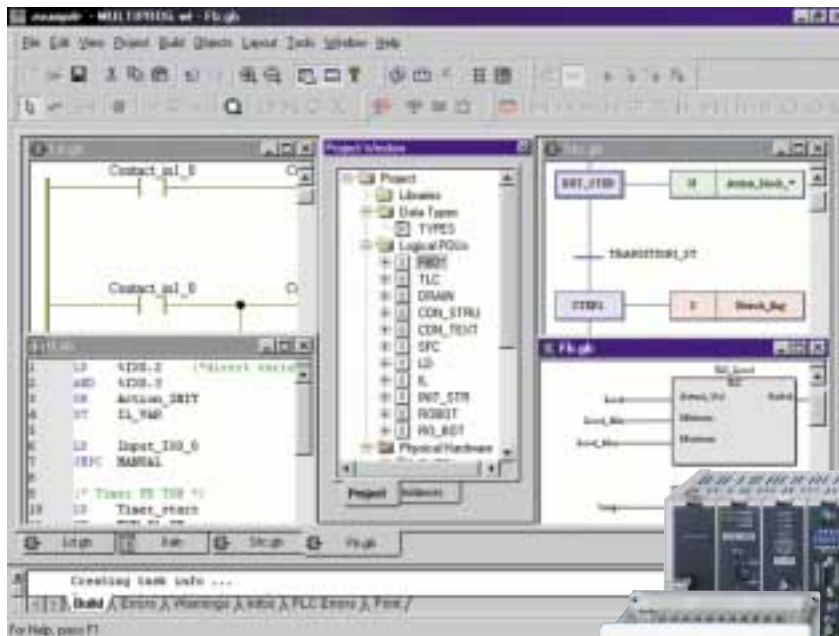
example - MULTIPROG wt - Fb.gb

File Edit View Project Build Objects Layout Tools Window Help

Contact_ini_0

Contact_ini_0

Project Window

Project
Libraries
Data Types
TYPES
Logical POUs
PID01
TLC
DRAIN
CON_STRU
CON_TEXT
SFC
LD
IL
INIT_STR
ROBOT
RO_BOT
Physical Hardware

Project
Instances

INIT_STEP
N
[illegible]
TRANSITION1_ST
STEP1
S
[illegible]

Fb.gb

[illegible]

1 LD %IX0.2 (*direct variab
2 AND %IX0.3
3 OR Action_INIT
4 ST IL_VAR
5
6 LD Input_IX0_0
7 JMPC MANUAL
8
9 (* Timer TP TON *)
10 LD Timer_start

Ld.gb
Il.gb
Sfc.gb
Fb.gb

Creating task info ...

Build / Errors / Warnings / Infos / PLC Errors / Print /

For Help, press F1